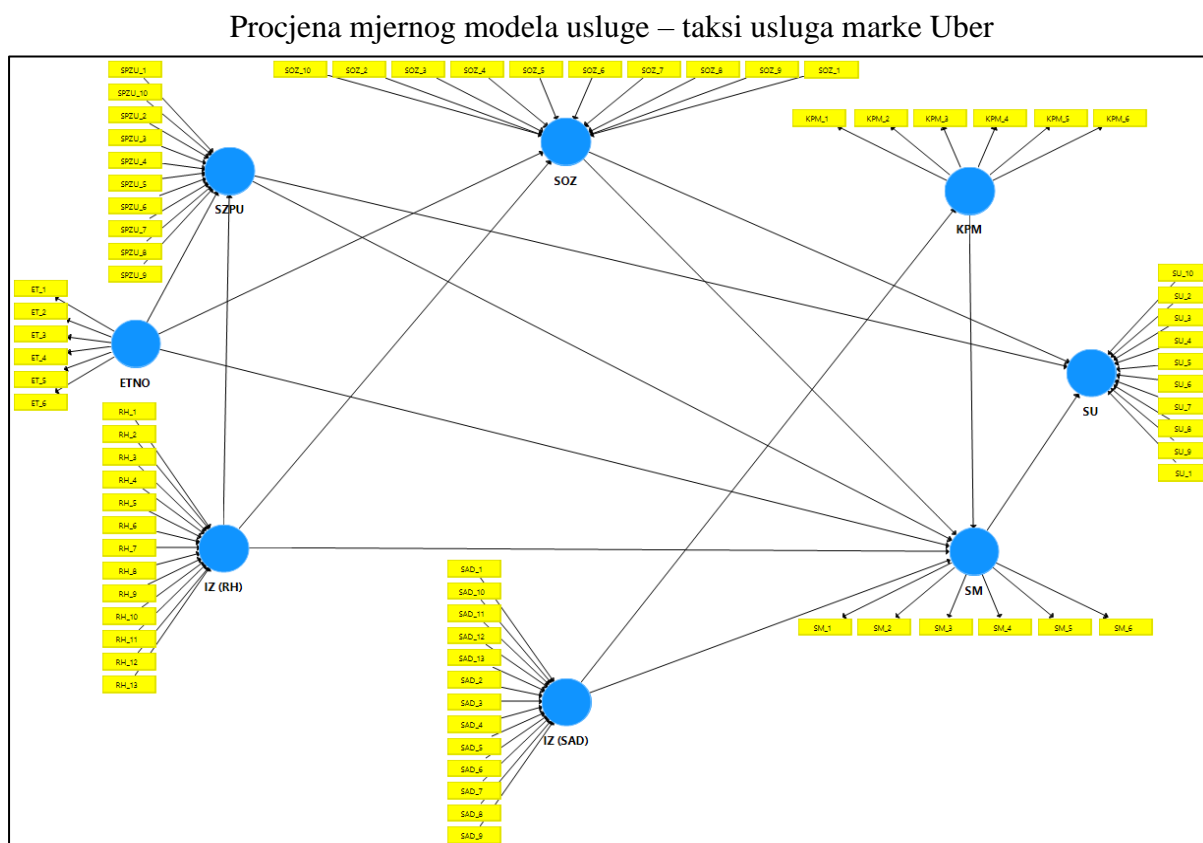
Procjena mjernog modela usluge – taksi usluga marke Uber

SOZ_10 SOZ_2 SOZ_3 SOZ_4 SOZ_5 SOZ_6 SOZ_7 SOZ_8 SOZ_9 SOZ_1

SOZ

SPZU_1
SPZU_10
SPZU_2
SPZU_3
SPZU_4
SPZU_5
SPZU_6
SPZU_7
SPZU_8
SPZU_9

SZPU

KPM_1 KPM_2 KPM_3 KPM_4 KPM_5 KPM_6

KPM

ET_1
ET_2
ET_3
ET_4
ET_5
ET_6

ETNO

SU_10
SU_2
SU_3
SU_4
SU_5
SU_6
SU_7
SU_8
SU_9
SU_1

SU

RH_1
RH_2
RH_3
RH_4
RH_5
RH_6
RH_7
RH_8
RH_9
RH_10
RH_11
RH_12
RH_13

IZ (RH)

SM

SM_1 SM_2 SM_3 SM_4 SM_5 SM_6

SAD_1
SAD_10
SAD_11
SAD_12
SAD_13
SAD_2
SAD_3
SAD_4
SAD_5
SAD_6
SAD_7
SAD_8
SAD_9

IZ (SAD)